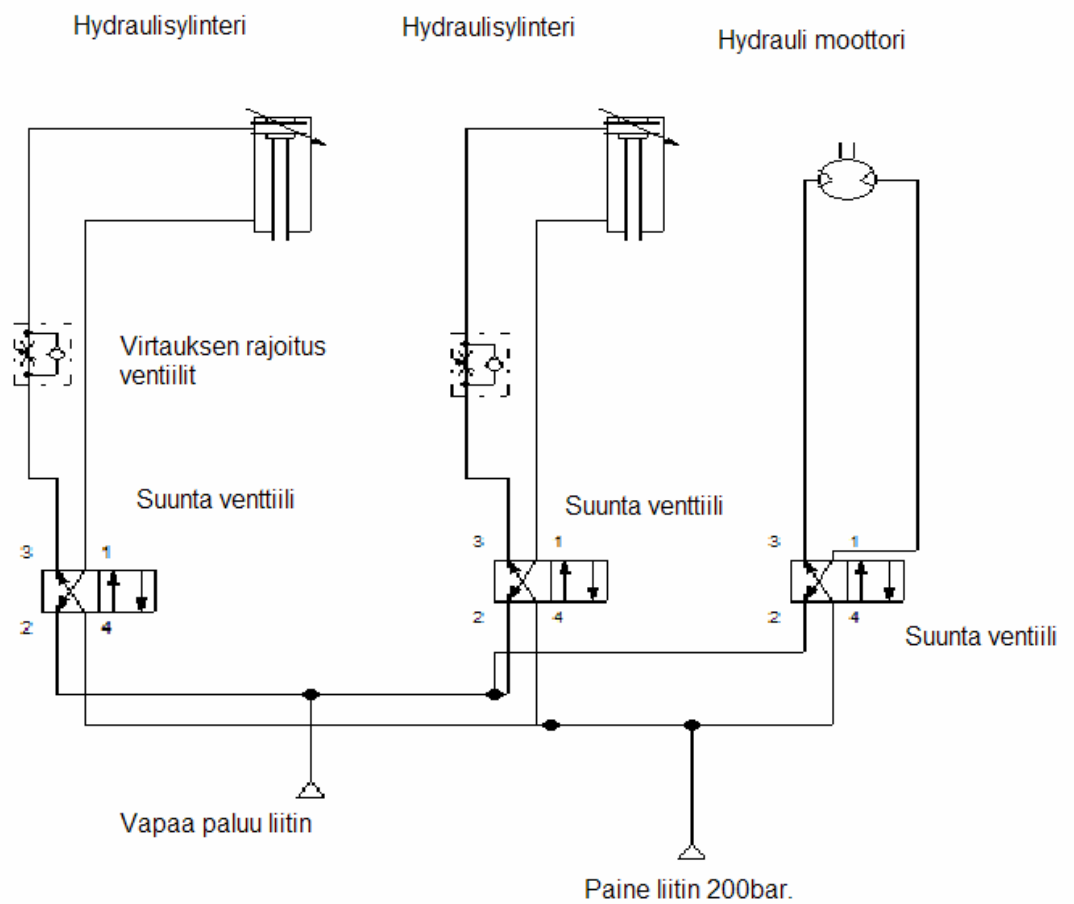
Hydraulisylinteri

Hydraulisylinteri

Hydrauli moottori

Virtauksen rajoitus ventiilit

Suunta venttiili

3
1
2
4

Suunta venttiili

3
1
2
4

3
1
2
4

Suunta ventiili

Vapaa paluu liitin

Paine liitin 200bar.